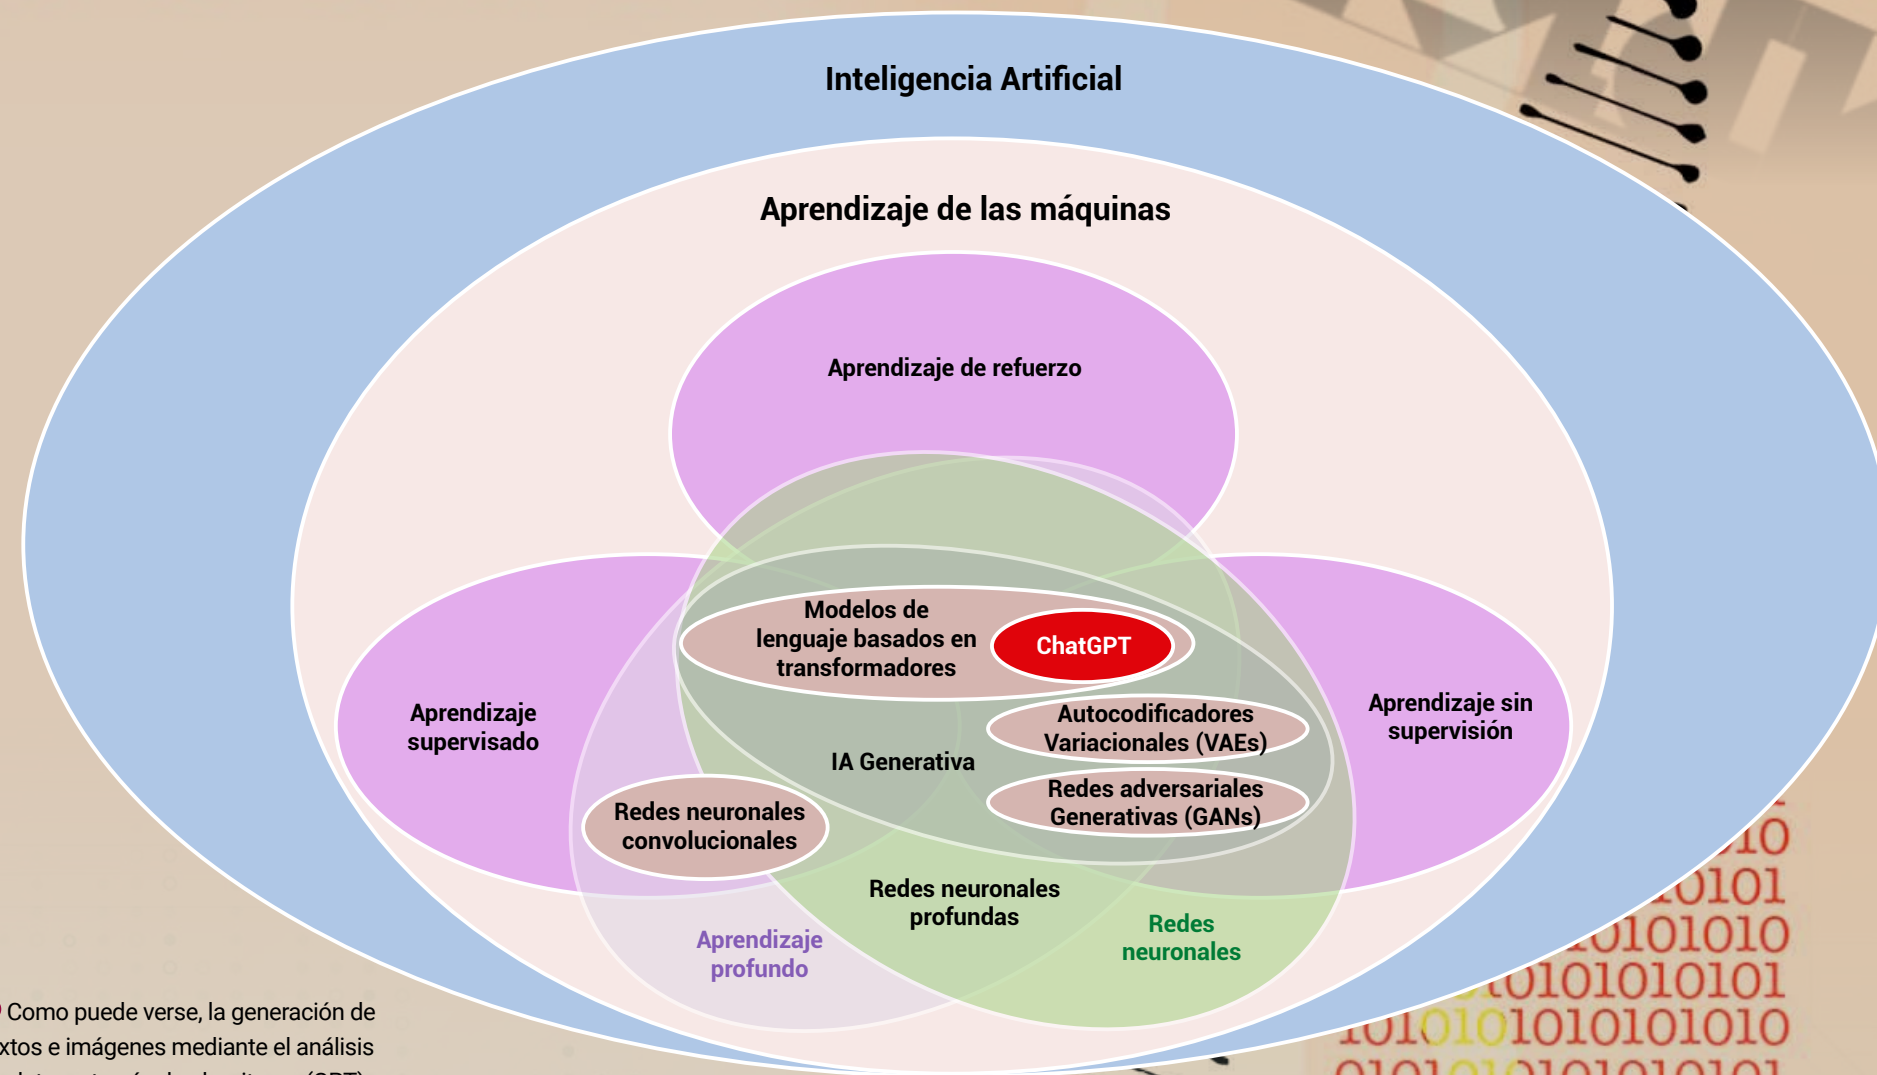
Inteligencia Artificial

Aprendizaje de las máquinas

Aprendizaje de refuerzo

Modelos de lenguaje basados en transformadores

ChatGPT

Autocodificadores Variacionales (VAEs)

Aprendizaje supervisado

IA Generativa

Aprendizaje sin supervisión

Redes adversariales Generativas (GANs)

Redes neuronales convolucionales

Redes neuronales profundas

Redes neuronales

Aprendizaje profundo

Como puede verse, la generación de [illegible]xtos e imágenes mediante el análisis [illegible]

10
0101
0101010
1010101010101
1010101010101010
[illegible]